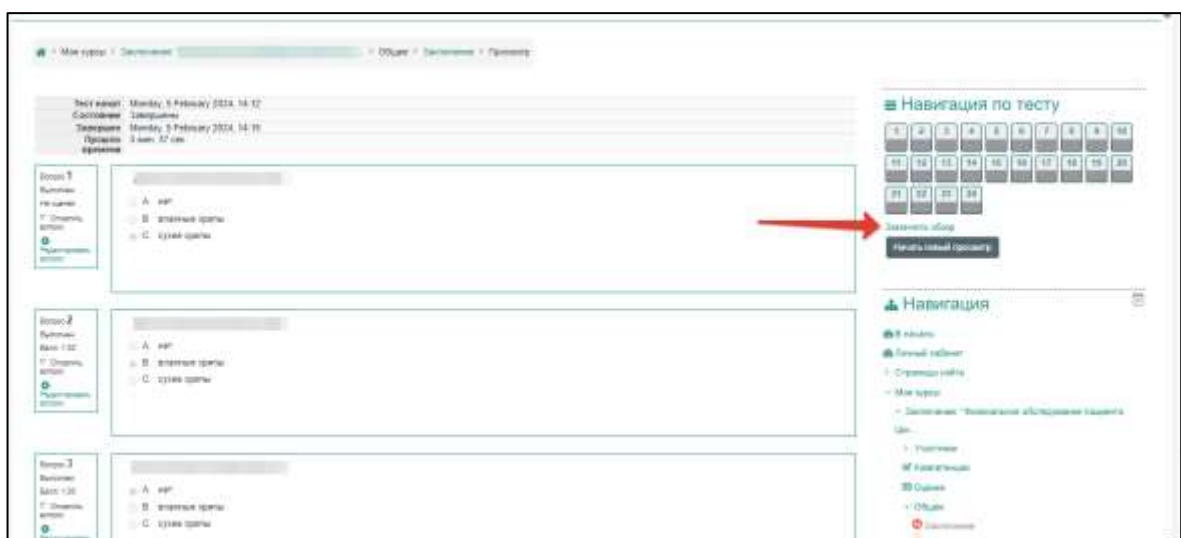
Мои курсы / Заключение / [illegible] / Общее / Заключение / Просмотр

| | |
|---|---|
| Тест начат | Monday, 5 February 2024, 14:12 |
| Состояние | Завершены |
| Завершен | Monday, 5 February 2024, 14:15 |
| Прошло времени | 3 мин. 37 сек. |

Вопрос 1
Выполнен
Не оценен
Отметить вопрос
Редактировать вопрос

A. нет
B. влажные хрипы
C. сухие хрипы

Вопрос 2
Выполнен
Балл: 1,00
Отметить вопрос
Редактировать вопрос

A. нет
B. влажные хрипы
C. сухие хрипы

Вопрос 3
Выполнен
Балл: 1,00
Отметить вопрос

A. нет
B. влажные хрипы
C. сухие хрипы

Навигация по тесту

1 2 3 4 5 6 7 8 9 10
11 12 13 14 15 16 17 18 19 20
21 22 23 24

Закончить обзор
Начать новый просмотр

Навигация

В начало
Личный кабинет
Страницы сайта
Мои курсы
Заключение "Физикальное обследование пациента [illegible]
Участники
Компетенции
Оценки
Общее
Заключение